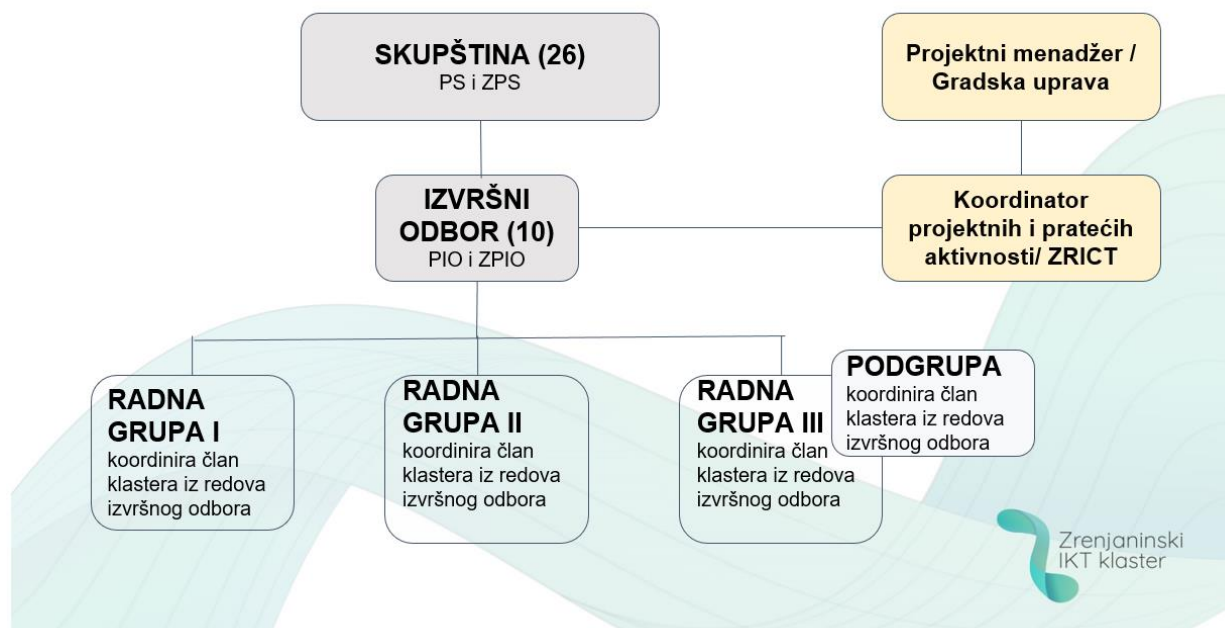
SKUPŠTINA (26)
PS i ZPS

Projektni menadžer / Gradska uprava

IZVRŠNI ODBOR (10)
PIO i ZPIO

Koordinator projektnih i pratećih aktivnosti/ ZRICT

RADNA GRUPA I
koordinira član klastera iz redova izvršnog odbora

RADNA GRUPA II
koordinira član klastera iz redova izvršnog odbora

RADNA GRUPA III
koordinira član klastera iz redova izvršnog odbora

PODGRUPA
koordinira član klastera iz redova izvršnog odbora

Zrenjaninski IKT klaster